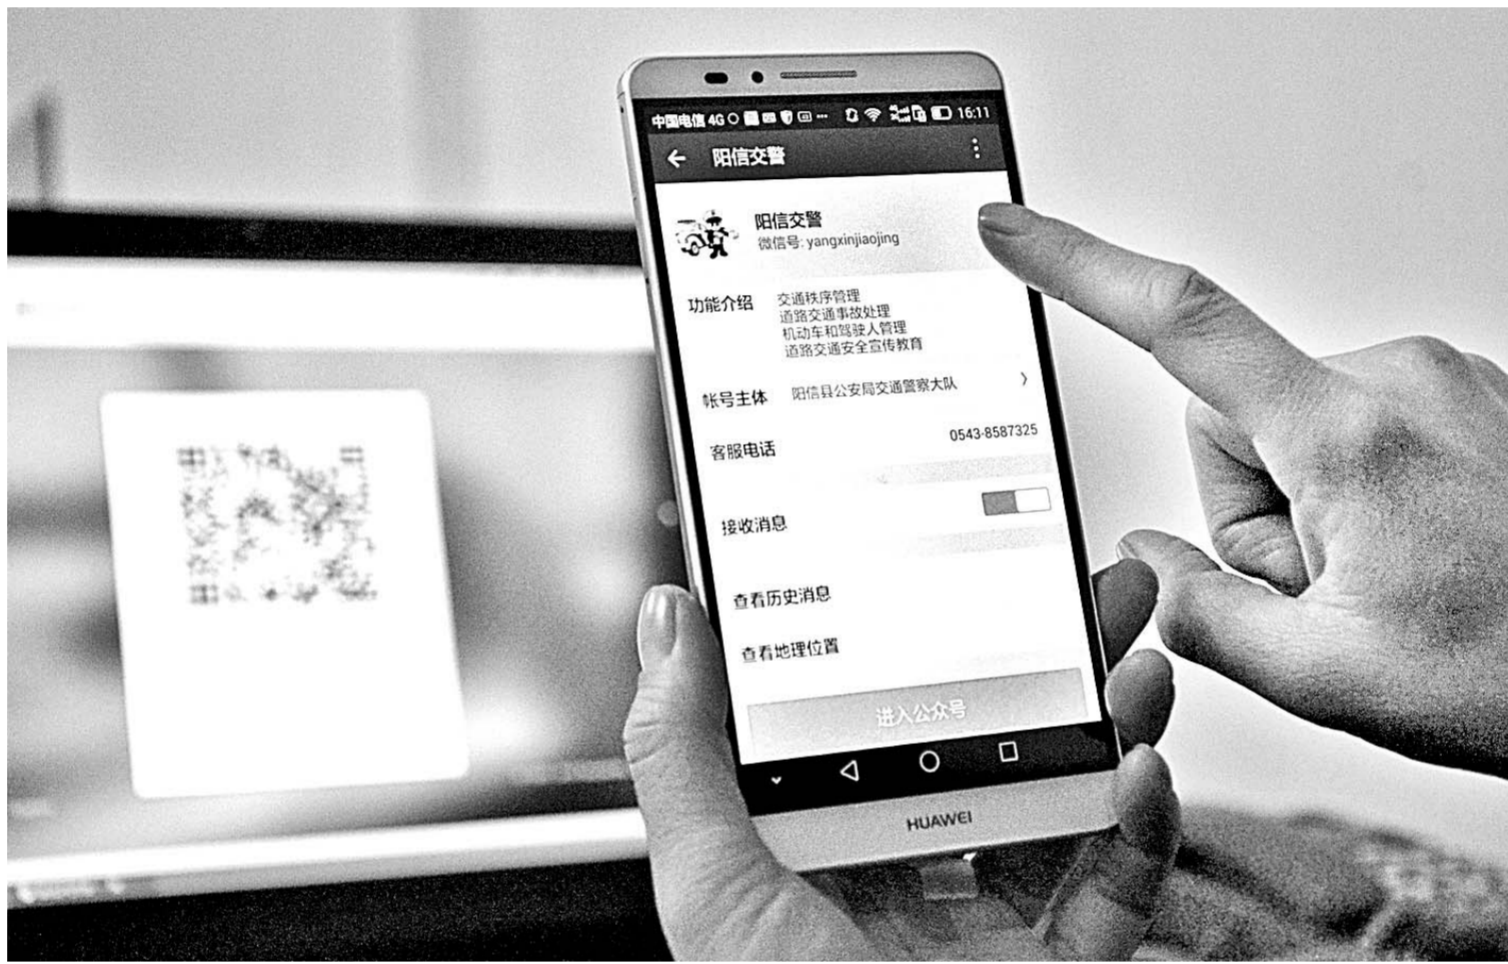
中国电信 4G 16:11

阳信交警

阳信交警
微信号: yangxinjiaojing

功能介绍 交通秩序管理
道路交通事故处理
机动车和驾驶人管理
道路交通安全宣传教育

帐号主体 阳信县公安局交通警察大队

客服电话 0543-8587325

接收消息

查看历史消息

查看地理位置

进入公众号

HUAWEI